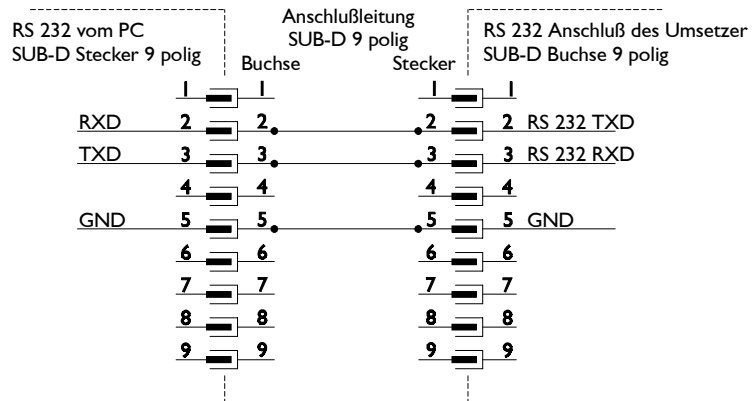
RS 232 vom PC
SUB-D Stecker 9 polig

Anschlußleitung
SUB-D 9 polig

Buchse

Stecker

RS 232 Anschluß des Umsetzer
SUB-D Buchse 9 polig

1 1 1 1
RXD 2 2 2 2 RS 232 TXD
TXD 3 3 3 3 RS 232 RXD
4 4 4 4
GND 5 5 5 5 GND
6 6 6 6
7 7 7 7
8 8 8 8
9 9 9 9